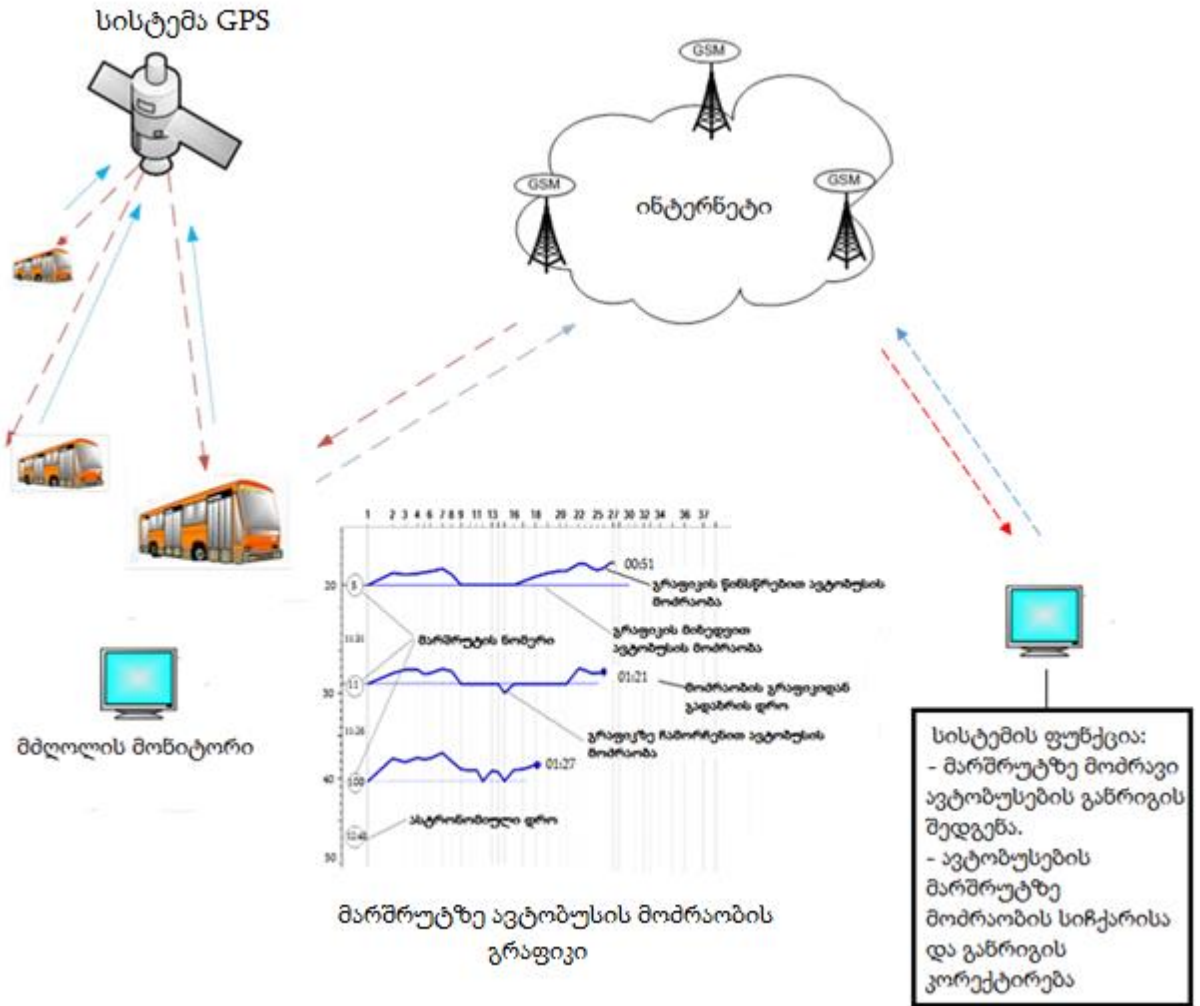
სისტემა GPS

GSM

GSM

GSM

ინტერნეტი

1 2 3 4 5 6 7 8 9 11 13 15 16 18 20 22 25 27 30 32 34 36 37

20

5

00:51

გრაფიკის წინსწრებით ავტობუსის მოძრაობა

გრაფიკის მიხედვით ავტობუსის მოძრაობა

მარშრუტის ნომერი

11:30

30

11

01:21

მოძრაობის გრაფიკიდან გადახრის დრო

11:26

გრაფიკზე ჩამორჩენით ავტობუსის მოძრაობა

40

100

01:27

11:48

ასტრონომიული დრო

50

მძღოლის მონიტორი

მარშრუტზე ავტობუსის მოძრაობის გრაფიკი

სისტემის ფუნქცია:
- მარშრუტზე მოძრავი ავტობუსების განრიგის შედგენა.
- ავტობუსების მარშრუტზე მოძრაობის სიჩქარისა და განრიგის კორექტირება